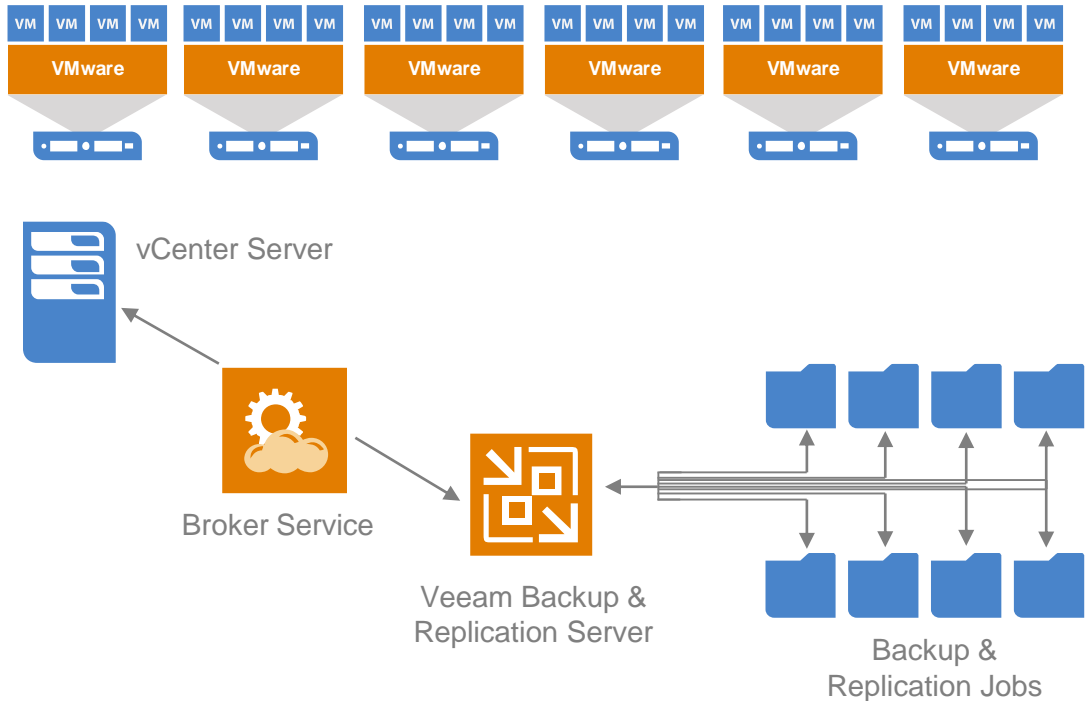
VM VM VM VM
VMware

VM VM VM VM
VMware

VM VM VM VM
VMware

VM VM VM VM
VMware

VM VM VM VM
VMware

VM VM VM VM
VMware

vCenter Server

Broker Service

Veeam Backup & Replication Server

Backup & Replication Jobs